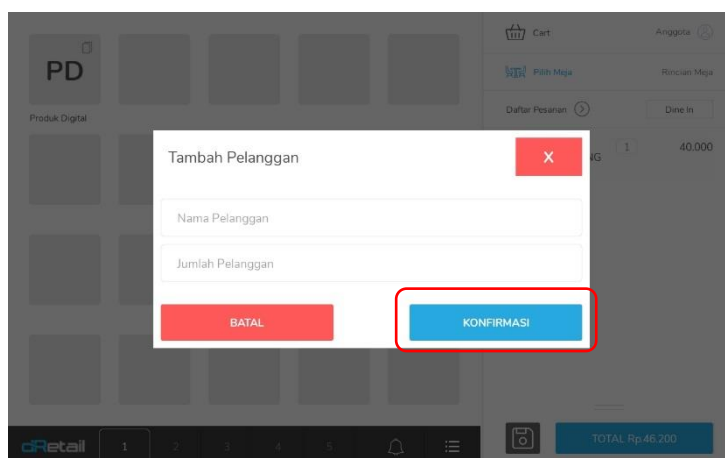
PD

Produk Digital

Cart

Anggota

Pilih Meja

Rincian Meja

Daftar Pesanan

Dine In

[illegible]NG

1

40.000

Tambah Pelanggan

X

Nama Pelanggan

Jumlah Pelanggan

BATAL

KONFIRMASI

dRetail

1

2

3

4

5

TOTAL Rp.46.200